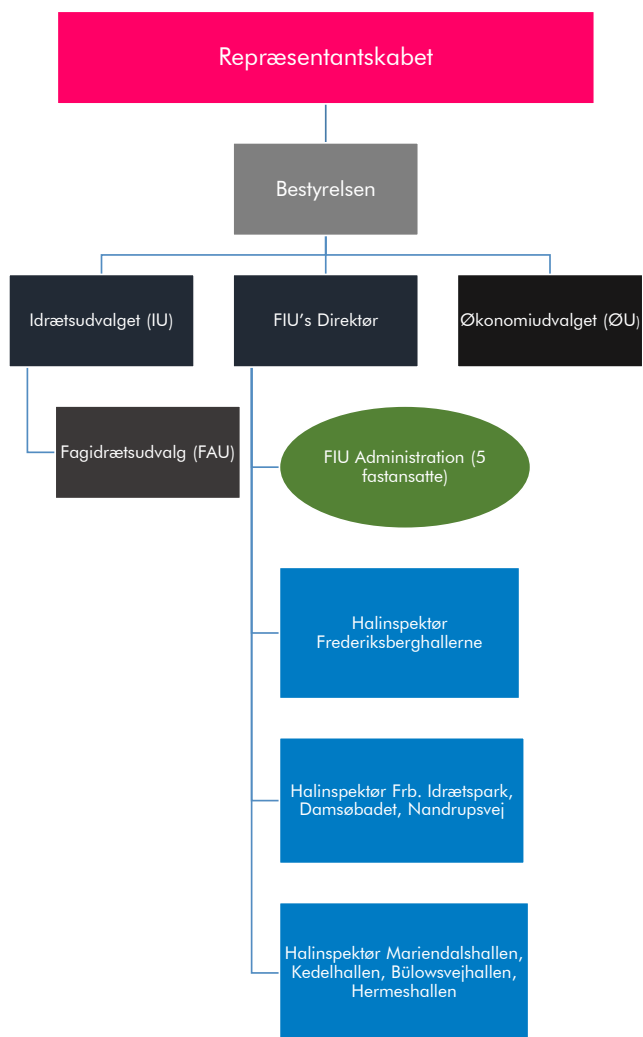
Repræsentantskabet

Bestyrelsen

Idrætsudvalget (IU)

FIU's Direktør

Økonomiudvalget (ØU)

Fagidrætsudvalg (FAU)

FIU Administration (5 fastansatte)

Halinspektør Frederiksberghallerne

Halinspektør Frb. Idrætspark, Damsøbadet, Nandrupsvej

Halinspektør Mariendalshallen, Kedelhallen, Bülowsvejhallen, Hermeshallen